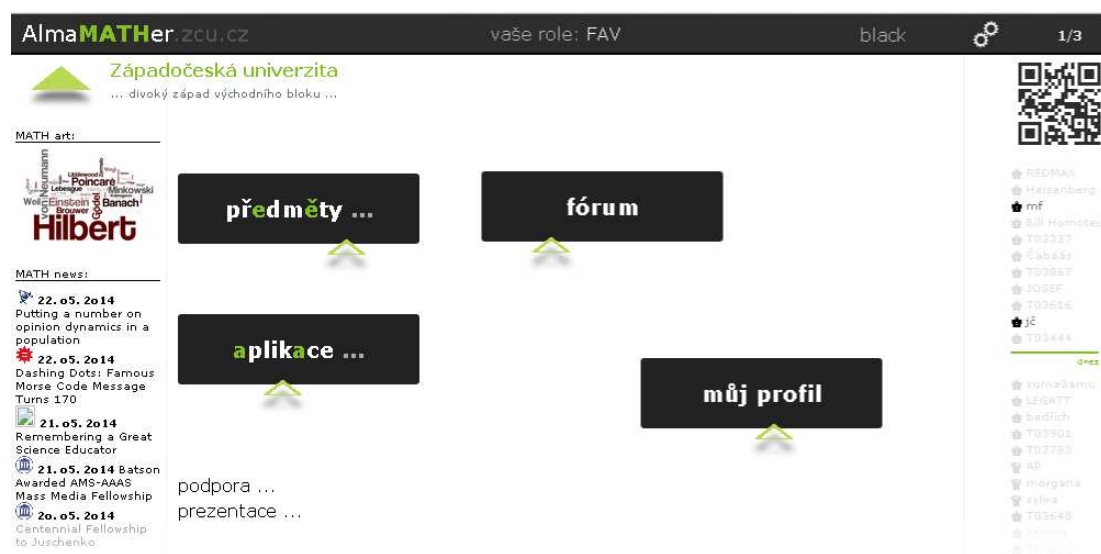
AlmaMATHer.zcu.cz vaše role: FAV black 1/3

Západočeská univerzita
... divoký západ východního bloku ...

MATH art:

Neumann Poincaré Minkowski Lebesgue Weil Einstein Banach Brouwer Gödel Hilbert

MATH news:

22. o5. 2o14 Putting a number on opinion dynamics in a population

22. o5. 2o14 Dashing Dots: Famous Morse Code Message Turns 170

21. o5. 2o14 Remembering a Great Science Educator

21. o5. 2o14 Batson Awarded AMS-AAAS Mass Media Fellowship

2o. o5. 2o14 Centennial Fellowship to Juschenko

předměty ...

fórum

aplikace ...

můj profil

podpora ...
prezentace ...

REDMAX
Heisenberg
mf
Bill Homotes
T02337
Čabáaz
T03867
JOSEF
T03616
jč
T03444
dnes
zuma3amu
LEGATT
badřich
T03901
T03783
AP
morgana
sylva
T03648